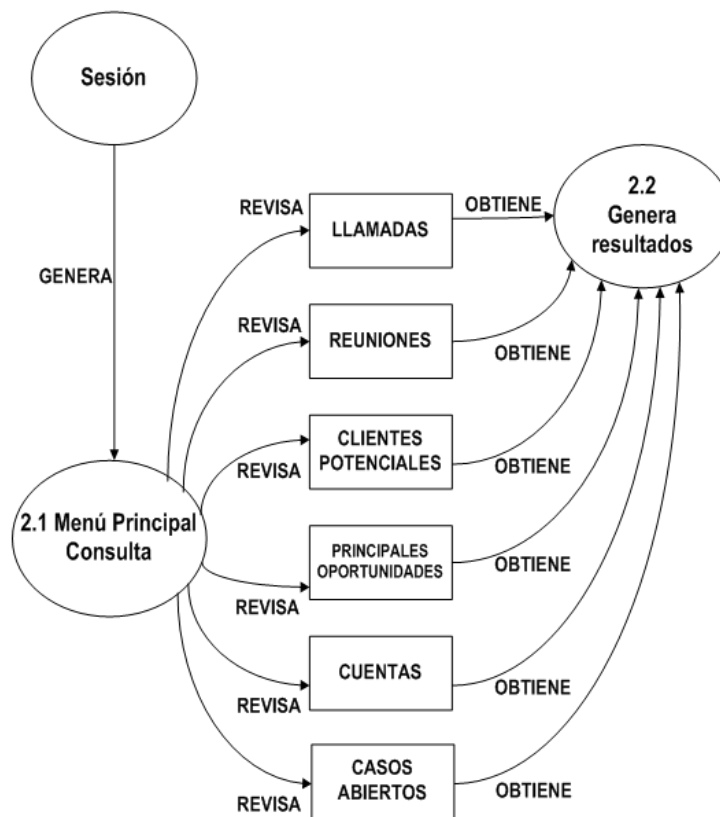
Sesión

GENERA

2.1 Menú Principal Consulta

REVISA

LLAMADAS

OBTIENE

2.2 Genera resultados

REVISA

REUNIONES

OBTIENE

REVISA

CLIENTES POTENCIALES

OBTIENE

PRINCIPALES OPORTUNIDADES

OBTIENE

REVISA

CUENTAS

OBTIENE

REVISA

CASOS ABIERTOS

OBTIENE

REVISA